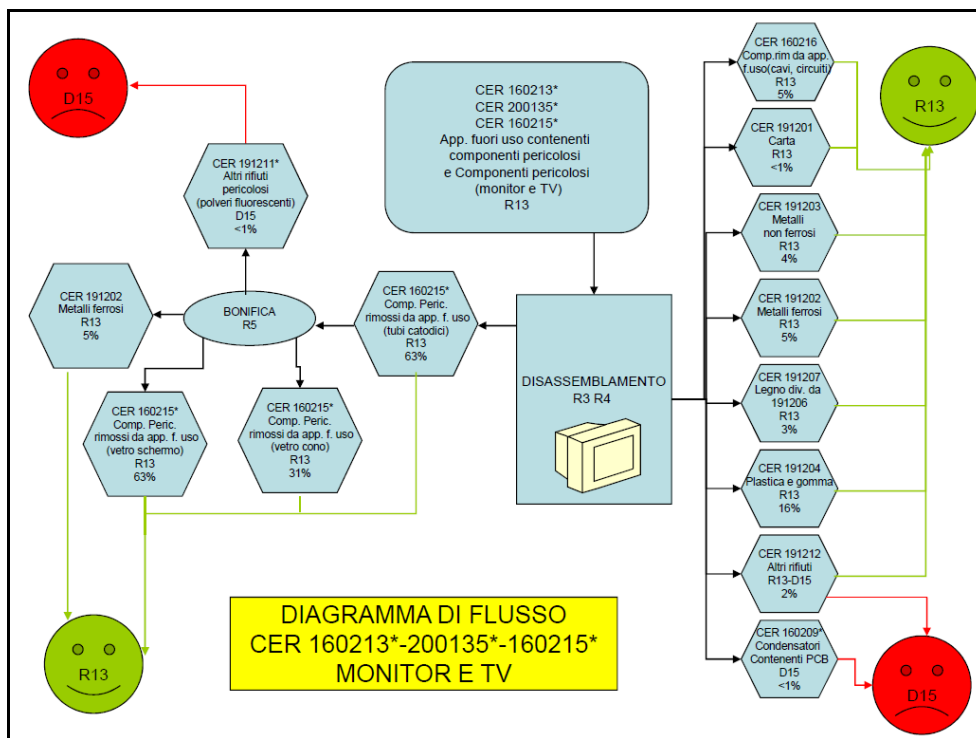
D15

CER 191211*
Altri rifiuti
pericolosi
(polveri fluorescenti)
D15
<1%

CER 160213*
CER 200135*
CER 160215*
App. fuori uso contenenti
componenti pericolosi
e Componenti pericolosi
(monitor e TV)
R13

CER 160216
Comp.rim da app.
f.uso(cavi, circuiti)
R13
5%

R13

CER 191201
Carta
R13
<1%

CER 191203
Metalli
non ferrosi
R13
4%

CER 191202
Metalli ferrosi
R13
5%

BONIFICA
R5

CER 160215*
Comp. Peric.
rimossi da app. f. uso
(tubi catodici)
R13
63%

DISASSEMBLAMENTO
R3 R4

CER 191202
Metalli ferrosi
R13
5%

CER 191207
Legno div. da
191206
R13
3%

CER 160215*
Comp. Peric.
rimossi da app. f. uso
(vetro schermo)
R13
63%

CER 160215*
Comp. Peric.
rimossi da app. f. uso
(vetro cono)
R13
31%

CER 191204
Plastica e gomma
R13
16%

CER 191212
Altri rifiuti
R13-D15
2%

DIAGRAMMA DI FLUSSO
CER 160213*-200135*-160215*
MONITOR E TV

CER 160209*
Condensatori
Contenenti PCB
D15
<1%

R13

D15